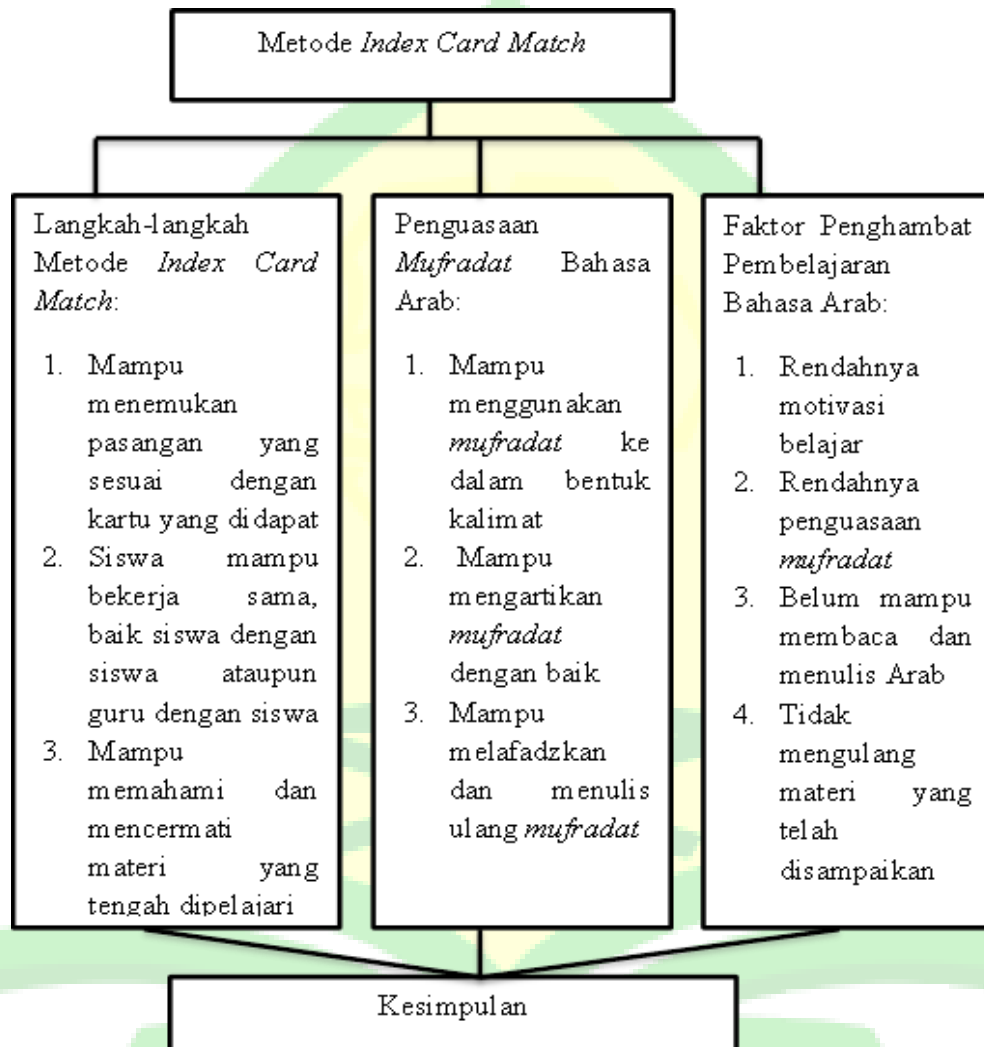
Metode Index Card Match

Langkah-langkah Metode Index Card Match:

1. Mampu menemukan pasangan yang sesuai dengan kartu yang didapat
2. Siswa mampu bekerja sama, baik siswa dengan siswa ataupun guru dengan siswa
3. Mampu memahami dan mencermati materi yang tengah dipelajari

Penguasaan Mufradat Bahasa Arab:

1. Mampu menggunakan mufradat ke dalam bentuk kalimat
2. Mampu mengartikan mufradat dengan baik
3. Mampu melafadzkan dan menulis ulang mufradat

Faktor Penghambat Pembelajaran Bahasa Arab:

1. Rendahnya motivasi belajar
2. Rendahnya penguasaan mufradat
3. Belum mampu membaca dan menulis Arab
4. Tidak mengulang materi yang telah disampaikan

Kesimpulan